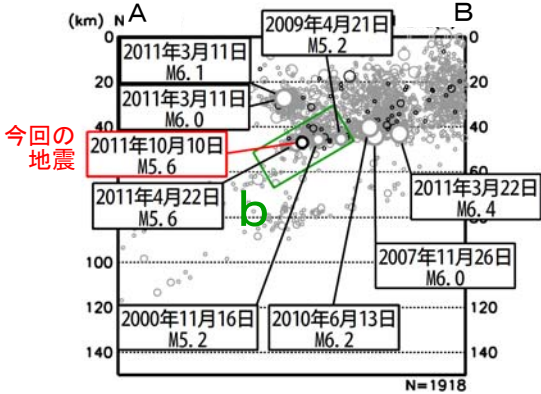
(km) N A

B

0 20 40 60 80 100 120 140

0 20 40 60 80 100 120 140

2011年3月11日
M6.1

2009年4月21日
M5.2

2011年3月11日
M6.0

今回の
地震

2011年10月10日
M5.6

2011年4月22日
M5.6

b

2011年3月22日
M6.4

2007年11月26日
M6.0

2000年11月16日
M5.2

2010年6月13日
M6.2

N=1918